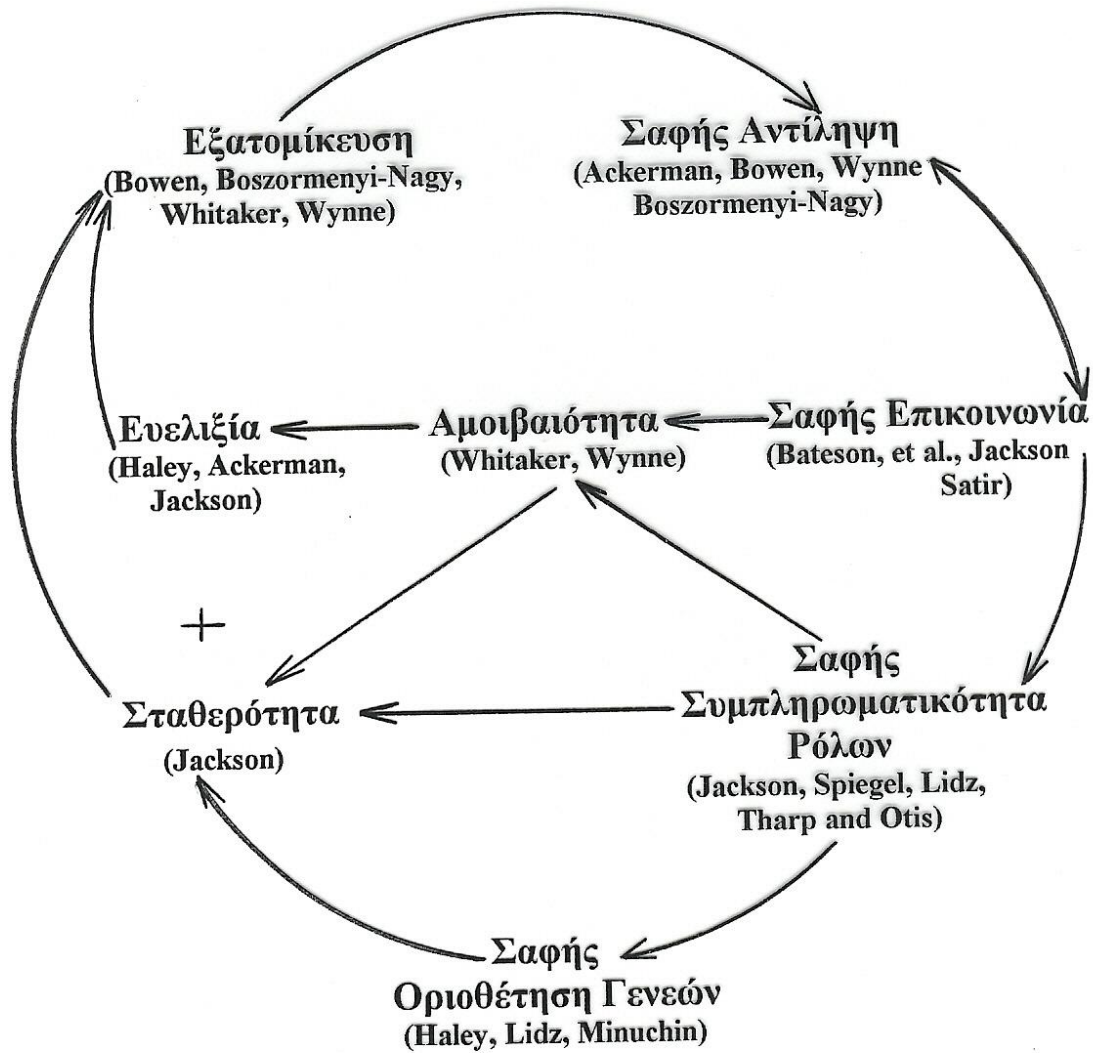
Εξατομίκευση
(Bowen, Boszormenyi-Nagy, Whitaker, Wynne)

Σαφής Αντίληψη
(Ackerman, Bowen, Wynne Boszormenyi-Nagy)

Ευελιξία
(Haley, Ackerman, Jackson)

Αμοιβαιότητα
(Whitaker, Wynne)

Σαφής Επικοινωνία
(Bateson, et al., Jackson Satir)

+

Σταθερότητα
(Jackson)

Σαφής Συμπληρωματικότητα Ρόλων
(Jackson, Spiegel, Lidz, Tharp and Otis)

Σαφής Οριοθέτηση Γενεών
(Haley, Lidz, Minuchin)